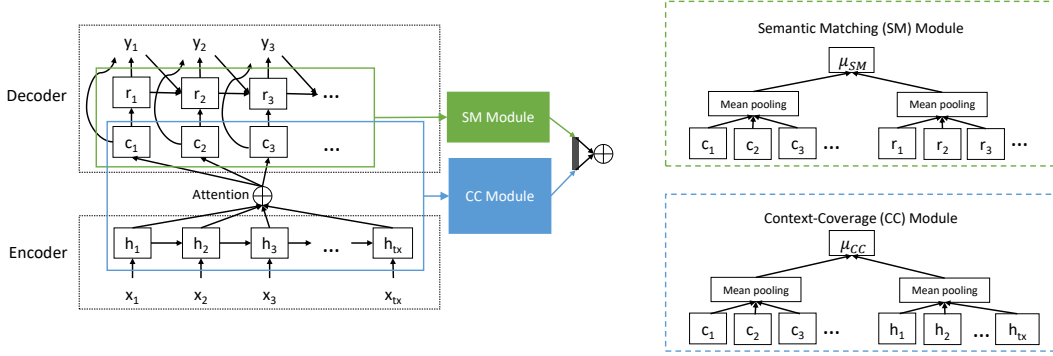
Decoder

$y_1$ $y_2$ $y_3$

$r_1$ $r_2$ $r_3$ …

$c_1$ $c_2$ $c_3$ …

Attention

Encoder

$h_1$ $h_2$ $h_3$ … $h_{tx}$

$x_1$ $x_2$ $x_3$ $x_{tx}$

SM Module

CC Module

Semantic Matching (SM) Module

$\mu_{SM}$

Mean pooling

Mean pooling

$c_1$ $c_2$ $c_3$ … $r_1$ $r_2$ $r_3$ …

Context-Coverage (CC) Module

$\mu_{CC}$

Mean pooling

Mean pooling

$c_1$ $c_2$ $c_3$ … $h_1$ $h_2$ … $h_{tx}$